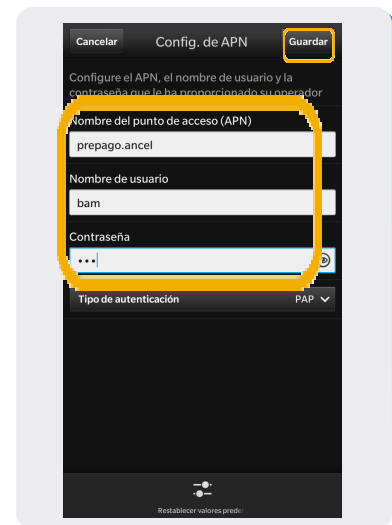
Cancelar
Config. de APN
Guardar

Configure el APN, el nombre de usuario y la contraseña que le ha proporcionado su operador

Nombre del punto de acceso (APN)
prepago.ancel

Nombre de usuario
bam

Contraseña
•••

Tipo de autenticación
PAP

Restablecer valores prede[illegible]